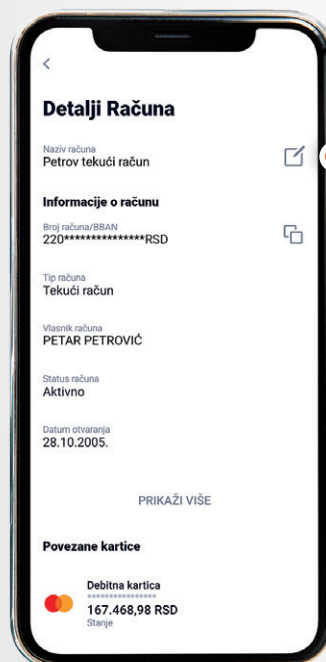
Detalji Računa

Naziv računa
Petrov tekući račun

Informacije o računu

Broj računa/BBAN
220***************RSD

Tip računa
Tekući račun

Vlasnik računa
PETAR PETROVIĆ

Status računa
Aktivno

Datum otvaranja
28.10.2005.

PRIKAŽI VIŠE

Povezane kartice

Debitna kartica
****************
167.468,98 RSD
Stanje